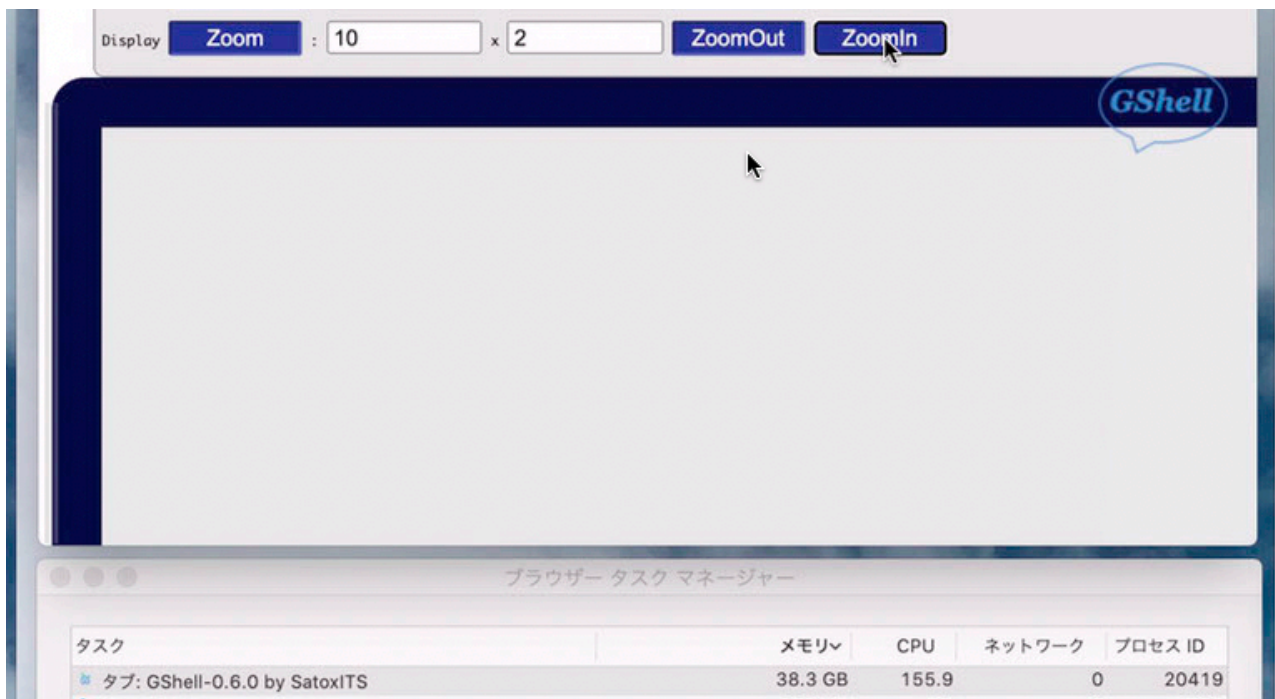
Display Zoom : 10 x 2 ZoomOut ZoomIn

GShell

ブラウザー タスク マネージャー

| タスク | メモリ | CPU | ネットワーク | プロセス ID |
|---|---|---|---|---|
| タブ: GShell-0.6.0 by SatoxITS | 38.3 GB | 155.9 | 0 | 20419 |